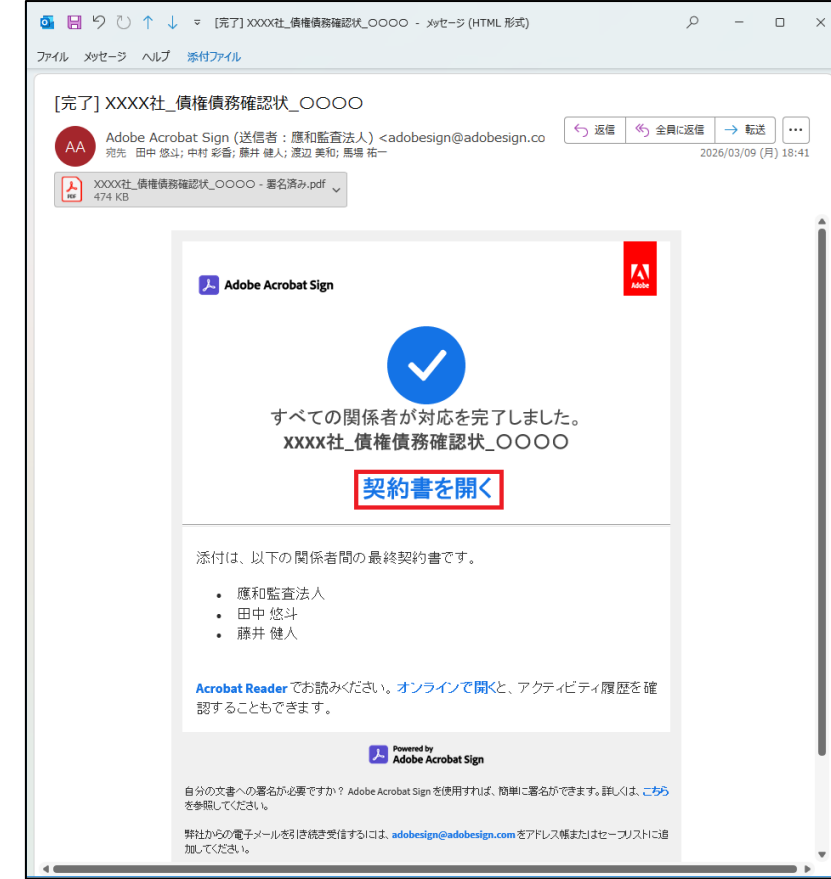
[完了] XXXX社_債権債務確認状_〇〇〇〇 - メッセージ (HTML 形式)

ファイル メッセージ ヘルプ 添付ファイル

[完了] XXXX社_債権債務確認状_〇〇〇〇

AA

Adobe Acrobat Sign (送信者：應和監査法人) <adobesign@adobesign.co

宛先 田中 悠斗; 中村 彩香; 藤井 健人; 渡辺 美和; 馬場 祐一

返信 全員に返信 転送 ···

2026/03/09 (月) 18:41

XXXX社_債権債務確認状_〇〇〇〇 - 署名済み.pdf
474 KB

Adobe Acrobat Sign

Adobe

すべての関係者が対応を完了しました。
XXXX社_債権債務確認状_〇〇〇〇

契約書を開く

添付は、以下の関係者間の最終契約書です。

• 應和監査法人
• 田中 悠斗
• 藤井 健人

Acrobat Reader でお読みください。オンラインで開くと、アクティビティ履歴を確認することもできます。

Powered by
Adobe Acrobat Sign

自分の文書への署名が必要ですか？ Adobe Acrobat Sign を使用すれば、簡単に署名ができます。詳しくは、こちらを参照してください。

弊社からの電子メールを引き続き受信するには、adobesign@adobesign.com をアドレス帳またはセーフリストに追加してください。